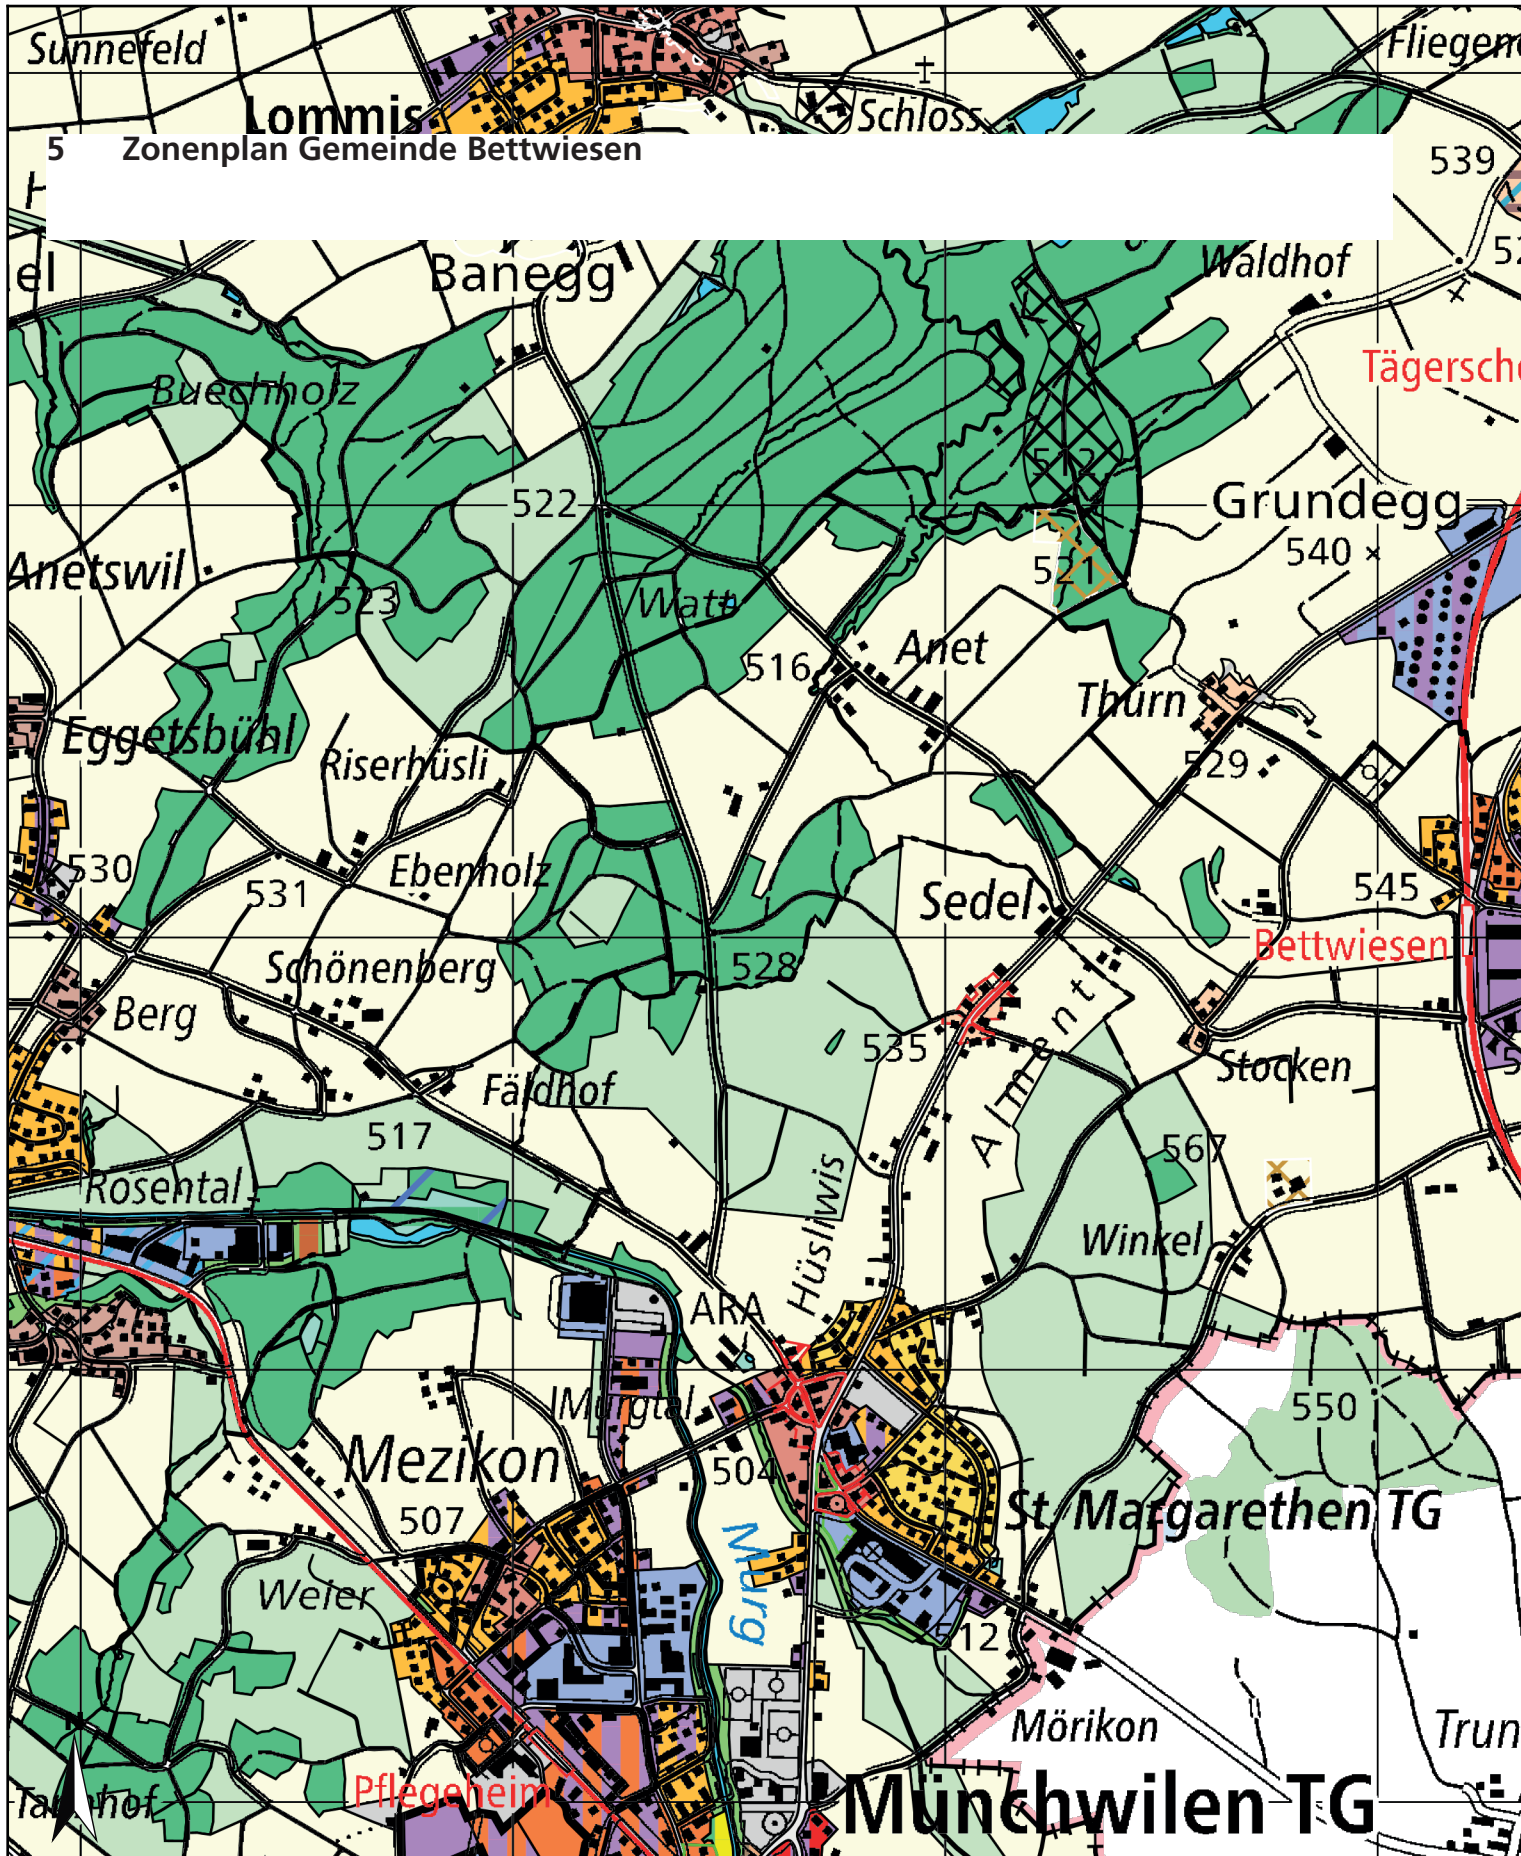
Sunnefeld
Lommis
Schloss
Fliegen
5 Zonenplan Gemeinde Bettwiesen
539
Banegg
Waldhof
Tägersch
Buechholz
522
Grundegg
540 ×
Anetswil
523
Watt
521
516
Anet
Thurn
Eggetsbühl
Riserhüsli
529
530
531
Ebenholz
Sedel
545
Bettwiesen
Schönenberg
528
Berg
535
Allment
Stocken
Fäldhof
517
567
Rosental
Hüsliwis
Winkel
ARA
550
Murgtal
Mezikon
504
St. Margarethen TG
507
Murg
Weier
12
Mörikon
Trun
Tannhof
Pflegeheim
Münchwilen TG